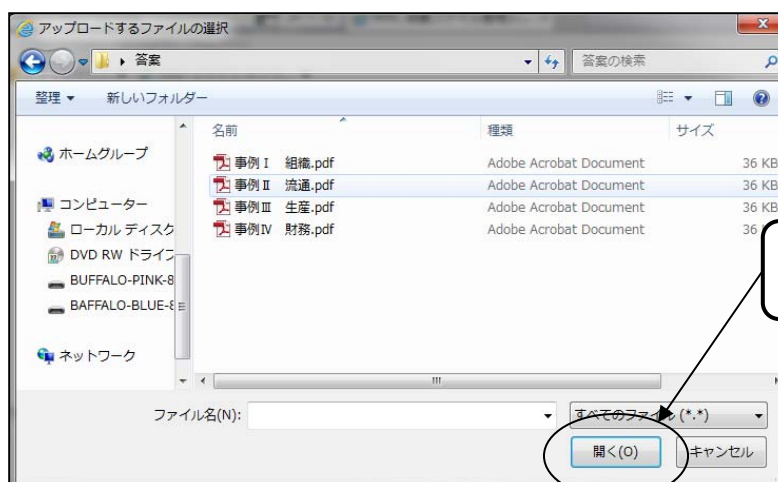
アップロードするファイルの選択

答案

答案の検索

整理 ▾ 新しいフォルダー

ホームグループ

コンピューター

ローカル ディスク

DVD RW ドライブ

BUFFALO-PINK-8

BAFFALO-BLUE-8

ネットワーク

| 名前 | 種類 | サイズ |
|---|---|---|
| 事例Ⅰ 組織.pdf | Adobe Acrobat Document | 36 KB |
| 事例Ⅱ 流通.pdf | Adobe Acrobat Document | 36 KB |
| 事例Ⅲ 生産.pdf | Adobe Acrobat Document | 36 KB |
| 事例Ⅳ 財務.pdf | Adobe Acrobat Document | 36 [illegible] |

ファイル名(N):

すべてのファイル (*.*)

開く(O)

キャンセル